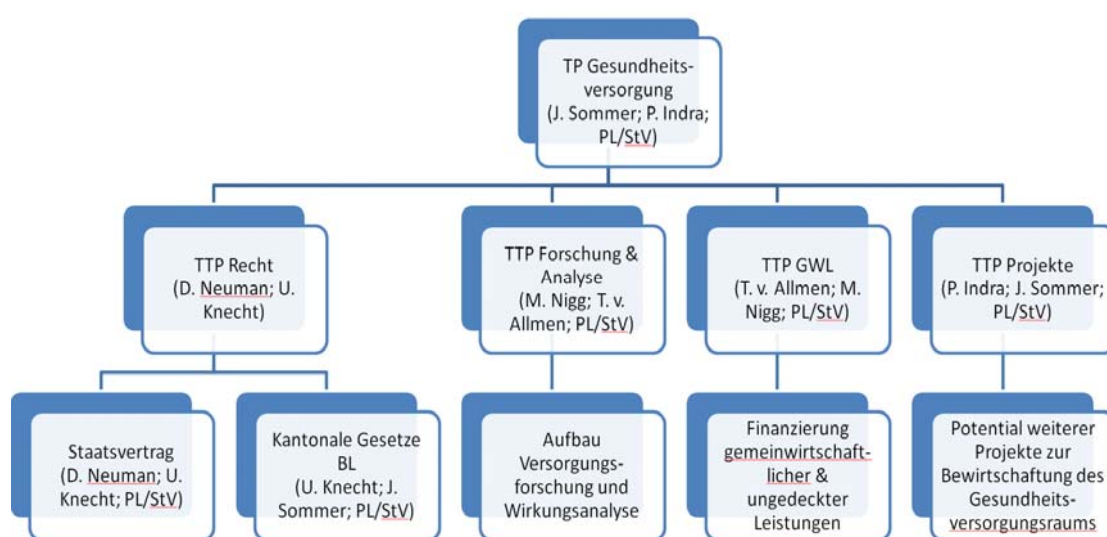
TP Gesundheitsversorgung (J. Sommer; P. Indra; PL/StV)

TTP Recht (D. Neuman; U. Knecht)

TTP Forschung & Analyse (M. Nigg; T. v. Allmen; PL/StV)

TTP GWL (T. v. Allmen; M. Nigg; PL/StV)

TTP Projekte (P. Indra; J. Sommer; PL/StV)

Staatsvertrag (D. Neuman; U. Knecht; PL/StV)

Kantonale Gesetze BL (U. Knecht; J. Sommer; PL/StV)

Aufbau Versorgungsforschung und Wirkungsanalyse

Finanzierung gemeinwirtschaftlicher & ungedeckter Leistungen

Potential weiterer Projekte zur Bewirtschaftung des Gesundheitsversorgungsraums